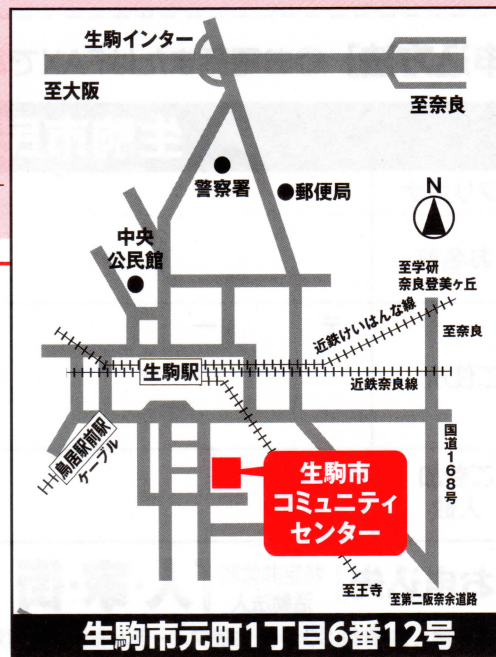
生駒インター

至大阪

至奈良

警察署

郵便局

N

中央
公民館

至学研
奈良登美ヶ丘

近鉄けいはんな線

至奈良

生駒駅

近鉄奈良線

鳥居前駅

ケーブル

国道168号

生駒市
コミュニティ
センター

至王寺

至第二阪奈余道路

生駒市元町1丁目6番12号